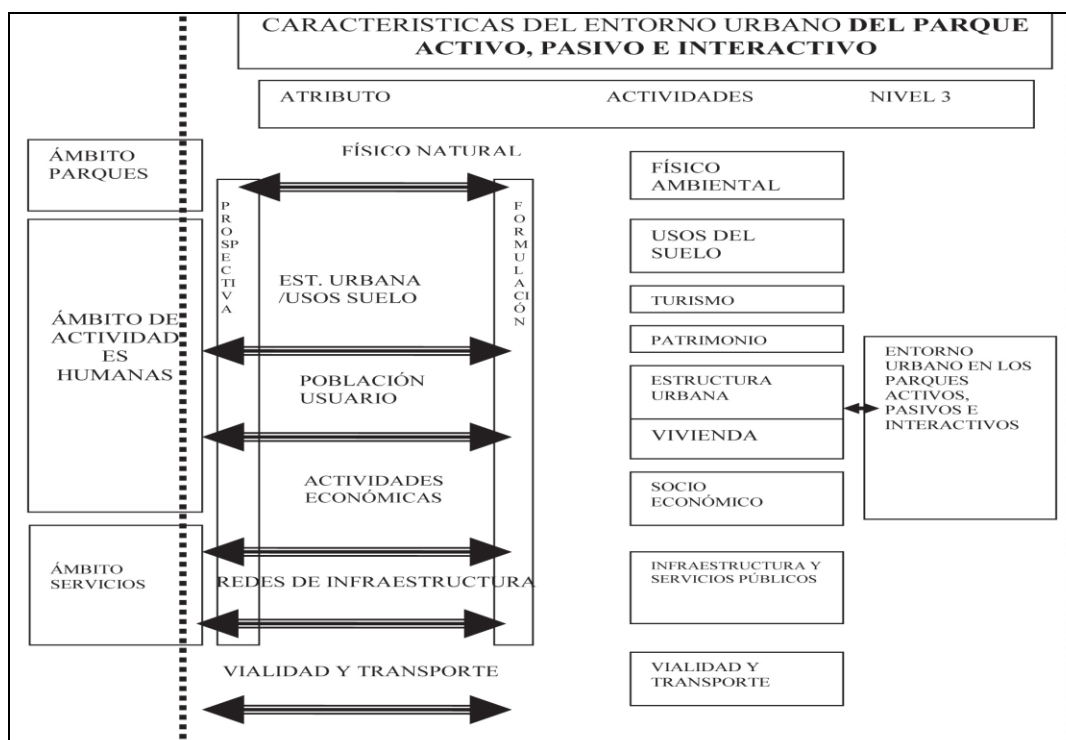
CARACTERISTICAS DEL ENTORNO URBANO DEL PARQUE ACTIVO, PASIVO E INTERACTIVO

ATRIBUTO ACTIVIDADES NIVEL 3

ÁMBITO PARQUES

ÁMBITO DE ACTIVIDAD ES HUMANAS

ÁMBITO SERVICIOS

PROSPECTIVA

FORMULACIÓN

FÍSICO NATURAL

EST. URBANA /USOS SUELO

POBLACIÓN USUARIO

ACTIVIDADES ECONÓMICAS

REDES DE INFRAESTRUCTURA

VIALIDAD Y TRANSPORTE

FÍSICO AMBIENTAL

USOS DEL SUELO

TURISMO

PATRIMONIO

ESTRUCTURA URBANA

VIVIENDA

SOCIO ECONÓMICO

INFRAESTRUCTURA Y SERVICIOS PÚBLICOS

VIALIDAD Y TRANSPORTE

ENTORNO URBANO EN LOS PARQUES ACTIVOS, PASIVOS E INTERACTIVOS